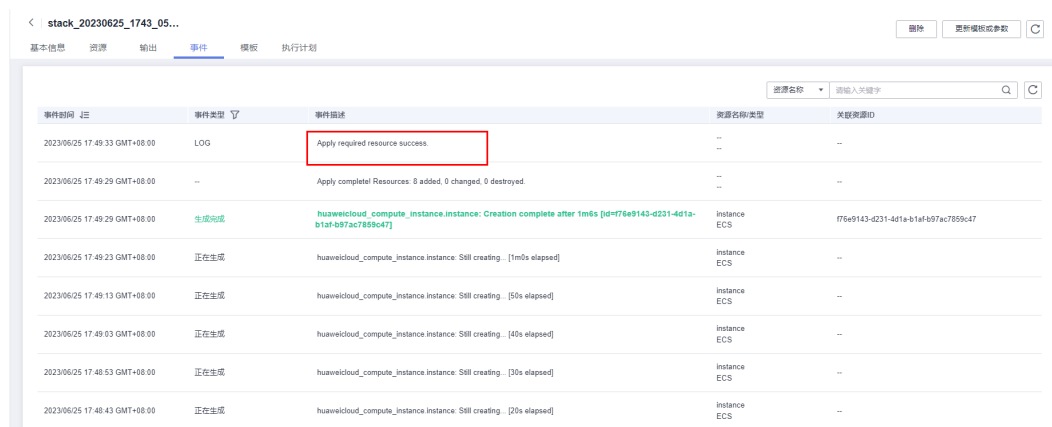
< stack_20230625_1743_05...

删除 更新模板或参数

基本信息 资源 输出 事件 模板 执行计划

资源名称 ▾ 请输入关键字

| 事件时间 | 事件类型 | 事件描述 | 资源名称/类型 | 关联资源ID |
|---|---|---|---|---|
| 2023/06/25 17:49:33 GMT+08:00 | LOG | Apply required resource success. | -- -- | -- |
| 2023/06/25 17:49:29 GMT+08:00 | -- | Apply complete! Resources: 8 added, 0 changed, 0 destroyed. | -- -- | -- |
| 2023/06/25 17:49:29 GMT+08:00 | 生成完成 | huaweicloud_compute_instance.instance: Creation complete after 1m6s [id=f76e9143-d231-4d1a-b1af-b97ac7859c47] | instance ECS | f76e9143-d231-4d1a-b1af-b97ac7859c47 |
| 2023/06/25 17:49:23 GMT+08:00 | 正在生成 | huaweicloud_compute_instance.instance: Still creating... [1m0s elapsed] | instance ECS | -- |
| 2023/06/25 17:49:13 GMT+08:00 | 正在生成 | huaweicloud_compute_instance.instance: Still creating... [50s elapsed] | instance ECS | -- |
| 2023/06/25 17:49:03 GMT+08:00 | 正在生成 | huaweicloud_compute_instance.instance: Still creating... [40s elapsed] | instance ECS | -- |
| 2023/06/25 17:48:53 GMT+08:00 | 正在生成 | huaweicloud_compute_instance.instance: Still creating... [30s elapsed] | instance ECS | -- |
| 2023/06/25 17:48:43 GMT+08:00 | 正在生成 | huaweicloud_compute_instance.instance: Still creating... [20s elapsed] | instance ECS | -- |